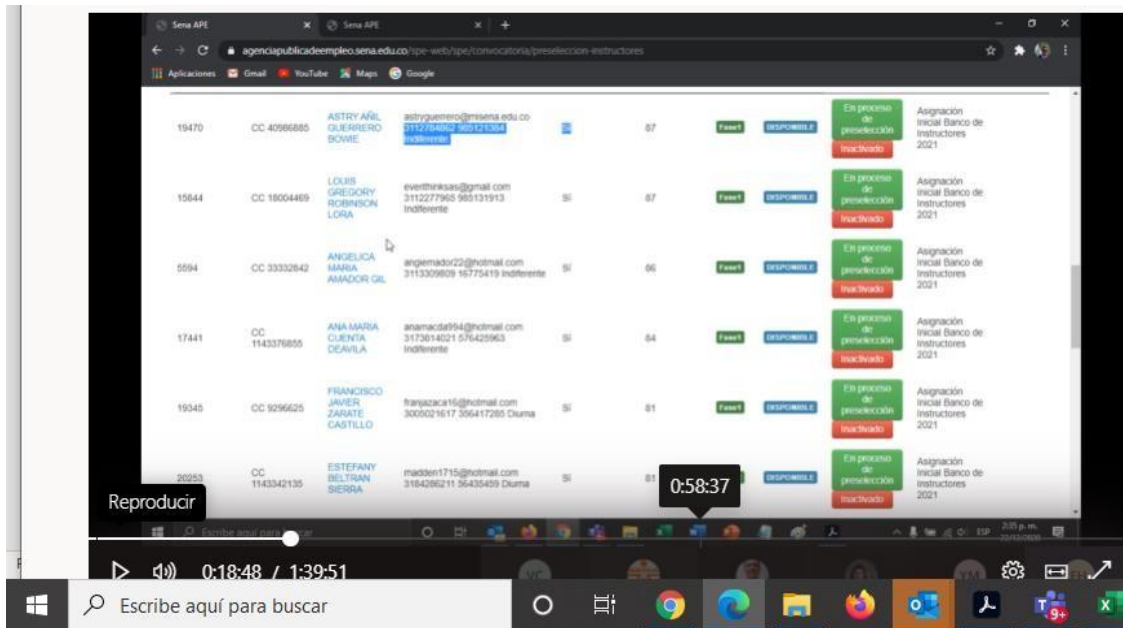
Sena APE | Sena APE

agenciapublicadeempleo.sena.edu.co/spe-web/spe/convocatoria/preseleccion-instructores

Aplicaciones | Gmail | YouTube | Maps | Google

| 19470 | CC 40986885 | ASTRY AÑIL GUERRERO BOWIE | astryguerrero@misena.edu.co 3112784862 985121384 Indiferente | Si | 87 | Fase1 | DISPONIBLE | En proceso de preselección Inactivado | Asignación Inicial Banco de Instructores 2021 |
|---|---|---|---|---|---|---|---|---|---|
| 15644 | CC 18004469 | LOUIS GREGORY ROBINSON LORA | everthinksas@gmail.com 3112277965 985131913 Indiferente | Si | 87 | Fase1 | DISPONIBLE | En proceso de preselección Inactivado | Asignación Inicial Banco de Instructores 2021 |
| 5594 | CC 33332642 | ANGELICA MARIA AMADOR GIL | angiemador22@hotmail.com 3113309809 16775419 Indiferente | Si | 86 | Fase1 | DISPONIBLE | En proceso de preselección Inactivado | Asignación Inicial Banco de Instructores 2021 |
| 17441 | CC 1143376855 | ANA MARIA CUENTA DEAVILA | anamacda994@hotmail.com 3173614021 576425963 Indiferente | Si | 84 | Fase1 | DISPONIBLE | En proceso de preselección Inactivado | Asignación Inicial Banco de Instructores 2021 |
| 19345 | CC 9296625 | FRANCISCO JAVIER ZARATE CASTILLO | franjazaca16@hotmail.com 3005021617 356417285 Diurna | Si | 81 | Fase1 | DISPONIBLE | En proceso de preselección Inactivado | Asignación Inicial Banco de Instructores 2021 |
| 20253 | CC 1143342135 | ESTEFANY BELTRAN SIERRA | madden1715@hotmail.com 3184266211 56435459 Diurna | Si | 81 | | DISPONIBLE | En proceso de preselección Inactivado | Asignación Inicial Banco de Instructores 2021 |

Escribe aquí para buscar

ESP 2:35 p. m.

0:58:37

Reproducir

0:18:48 / 1:39:51

Escribe aquí para buscar